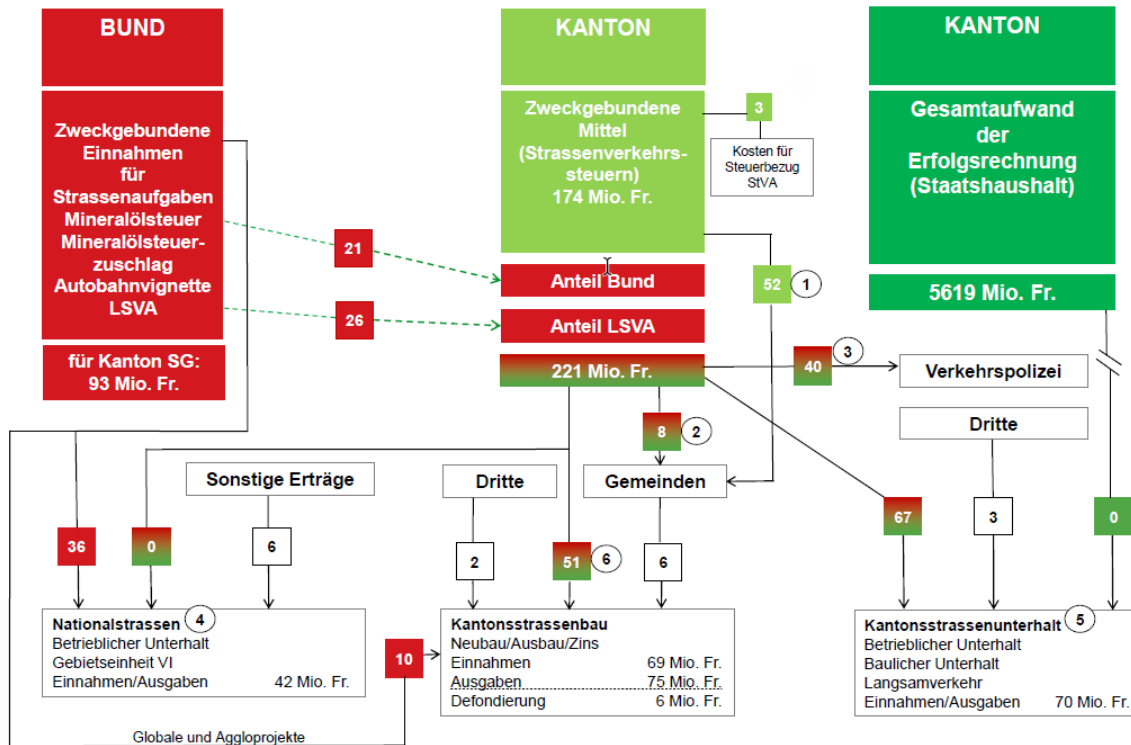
BUND

Zweckgebundene Einnahmen für Strassenaufgaben Mineralölsteuer Mineralölsteuerzuschlag Autobahnvignette LSVA

für Kanton SG: 93 Mio. Fr.

KANTON

Zweckgebundene Mittel (Strassenverkehrssteuern) 174 Mio. Fr.

3

Kosten für Steuerbezug StVA

KANTON

Gesamtaufwand der Erfolgsrechnung (Staatshaushalt)

5619 Mio. Fr.

21

Anteil Bund

26

Anteil LSVA

52 1

221 Mio. Fr.

40 3

Verkehrspolizei

8 2

Dritte

Sonstige Erträge

Dritte

Gemeinden

36

0

6

2

51 6

6

67

3

0

Nationalstrassen 4
Betrieblicher Unterhalt
Gebietseinheit VI
Einnahmen/Ausgaben 42 Mio. Fr.

10

Kantonsstrassenbau
Neubau/Ausbau/Zins
Einnahmen 69 Mio. Fr.
Ausgaben 75 Mio. Fr.
Defondierung 6 Mio. Fr.

Kantonsstrassenunterhalt 5
Betrieblicher Unterhalt
Baulicher Unterhalt
Langsamverkehr
Einnahmen/Ausgaben 70 Mio. Fr.

Globale und Aggloprojekte